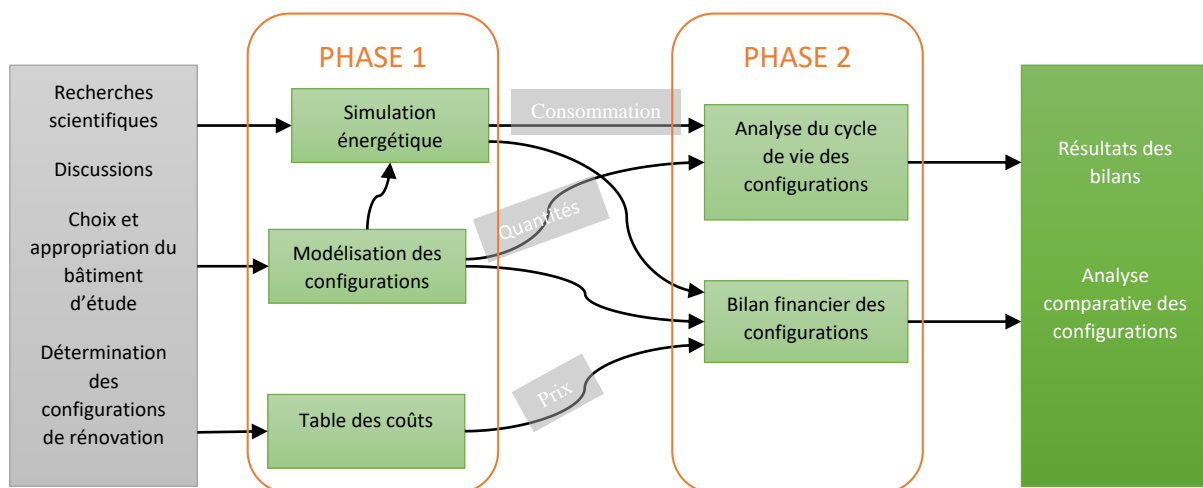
Recherches scientifiques

Discussions

Choix et appropriation du bâtiment d'étude

Détermination des configurations de rénovation

PHASE 1

Simulation énergétique

Modélisation des configurations

Table des coûts

Consommation

Quantités

Prix

PHASE 2

Analyse du cycle de vie des configurations

Bilan financier des configurations

Résultats des bilans

Analyse comparative des configurations